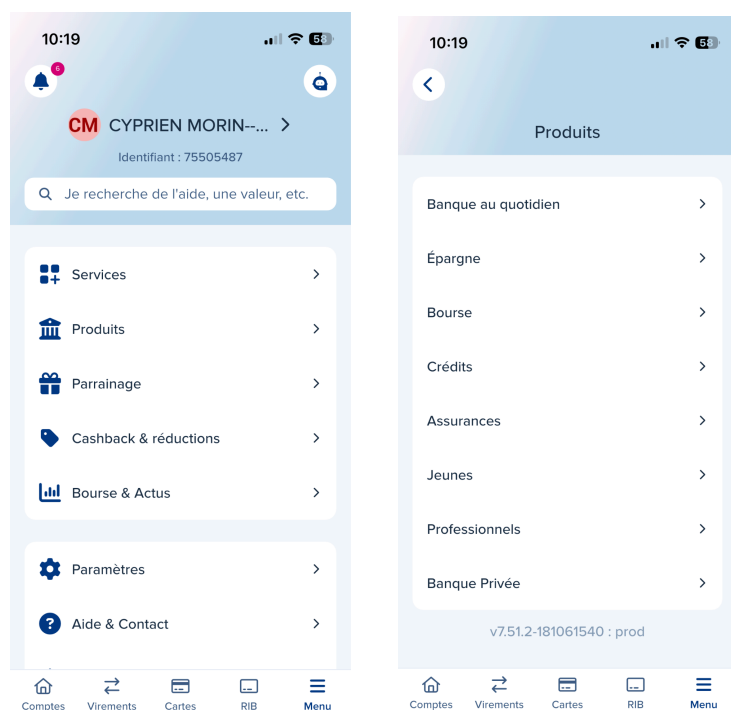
10:19
58

6

CM CYPRIEN MORIN--...

Identifiant : 75505487

Je recherche de l'aide, une valeur, etc.

Services

Produits

Parrainage

Cashback & réductions

Bourse & Actus

Paramètres

Aide & Contact

Comptes
Virements
Cartes
RIB
Menu

10:19
58

Produits

Banque au quotidien

Épargne

Bourse

Crédits

Assurances

Jeunes

Professionnels

Banque Privée

v7.51.2-181061540 : prod

Comptes
Virements
Cartes
RIB
Menu